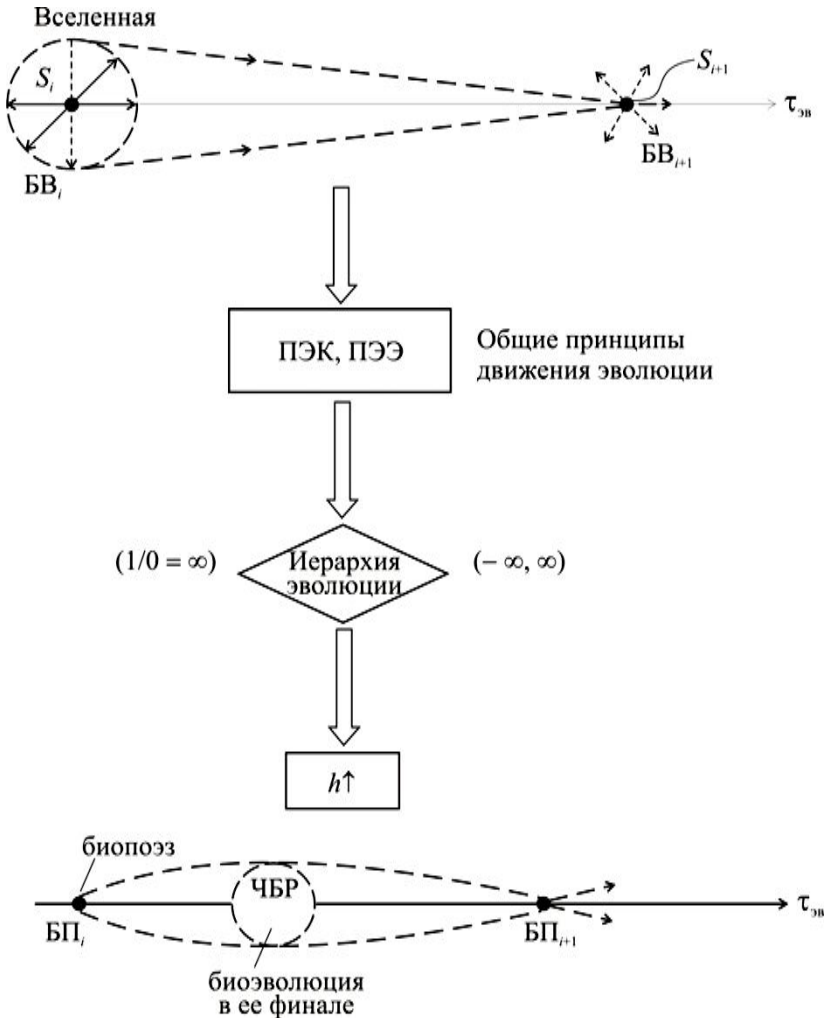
Вселенная

$S_i$

$S_{i+1}$

$\tau_{эв}$

БВ$_i$

БВ$_{i+1}$

ПЭК, ПЭЭ

Общие принципы движения эволюции

$(1/0 = \infty)$

Иерархия эволюции

$(-\infty, \infty)$

$h\uparrow$

биопоэз

ЧБР

$\tau_{эв}$

БП$_i$

БП$_{i+1}$

биоэволюция в ее финале